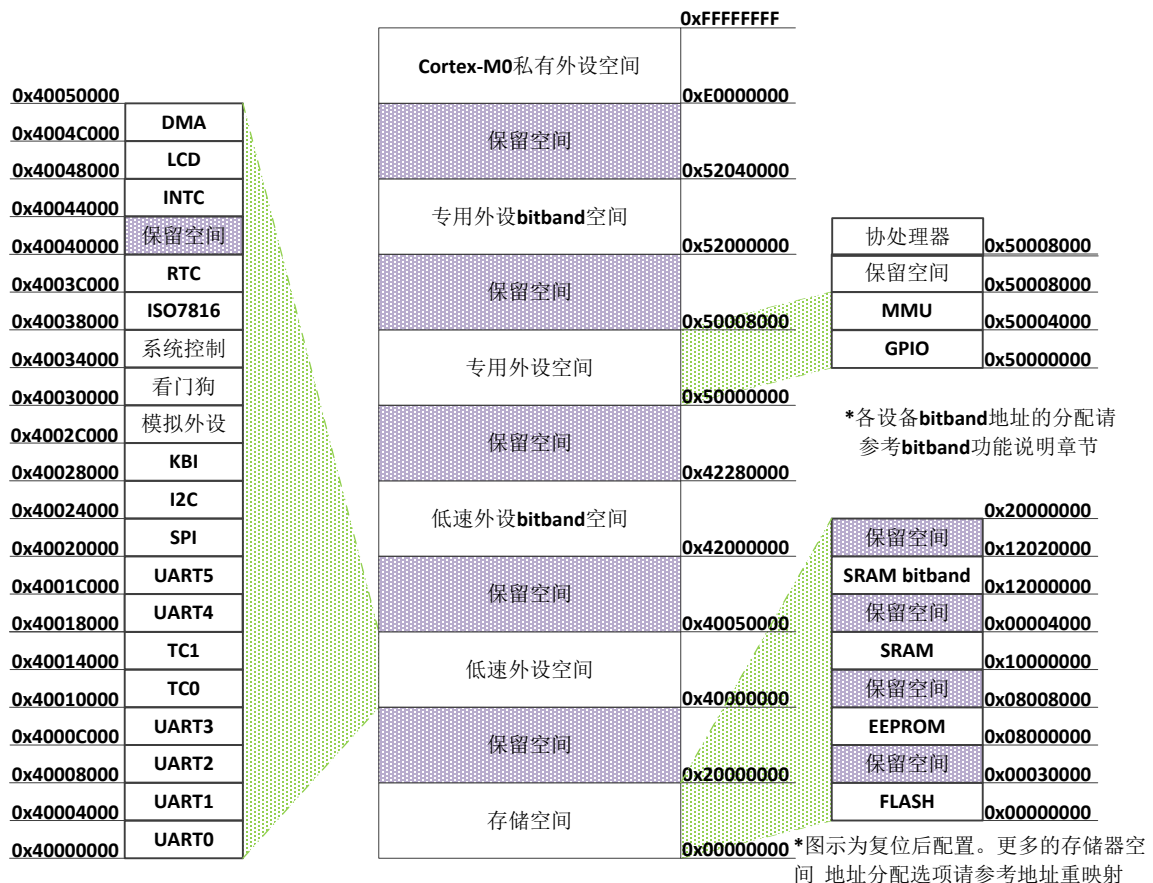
0x40050000
0x4004C000 DMA
0x40048000 LCD
0x40044000 INTC
0x40040000 保留空间
0x4003C000 RTC
0x40038000 ISO7816
0x40034000 系统控制
0x40030000 看门狗
0x4002C000 模拟外设
0x40028000 KBI
0x40024000 I2C
0x40020000 SPI
0x4001C000 UART5
0x40018000 UART4
0x40014000 TC1
0x40010000 TC0
0x4000C000 UART3
0x40008000 UART2
0x40004000 UART1
0x40000000 UART0

0xFFFFFFFF
Cortex-M0私有外设空间
0xE0000000
保留空间
0x52040000
专用外设bitband空间
0x52000000
保留空间
0x50008000
专用外设空间
0x50000000
保留空间
0x42280000
低速外设bitband空间
0x42000000
保留空间
0x40050000
低速外设空间
0x40000000
保留空间
0x20000000
存储空间
0x00000000

协处理器 0x50008000
保留空间 0x50008000
MMU 0x50004000
GPIO 0x50000000

*各设备bitband地址的分配请参考bitband功能说明章节

0x20000000
保留空间 0x12020000
SRAM bitband 0x12000000
保留空间 0x00004000
SRAM 0x10000000
保留空间 0x08008000
EEPROM 0x08000000
保留空间 0x00030000
FLASH 0x00000000

*图示为复位后配置。更多的存储器空间 地址分配选项请参考地址重映射